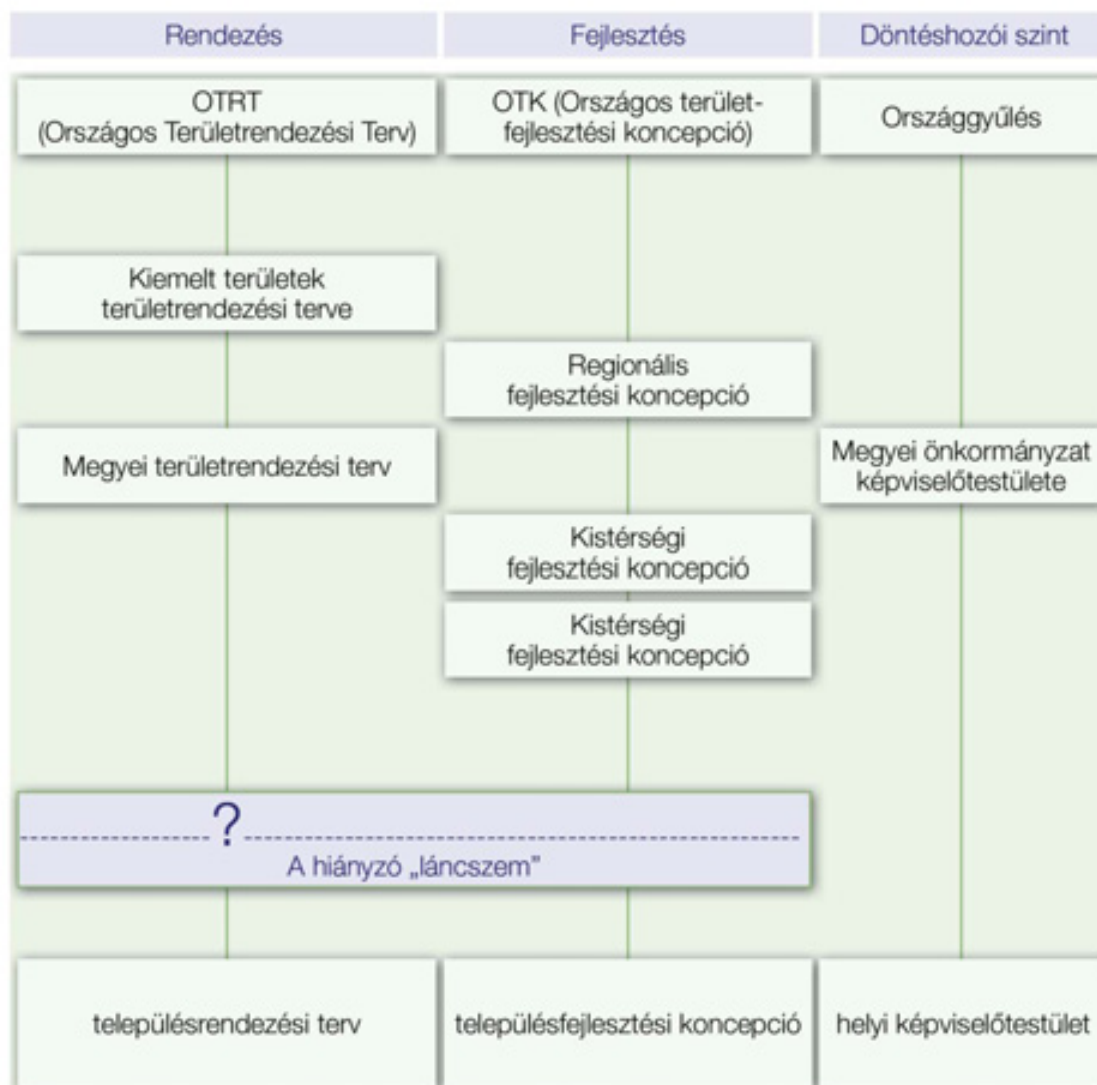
Rendezés

Fejlesztés

Döntéshozói szint

OTRT
(Országos Területrendezési Terv)

OTK (Országos terület-
fejlesztési koncepció)

Országgyűlés

Kiemelt területek
területrendezési terve

Regionális
fejlesztési koncepció

Megyei területrendezési terv

Megyei önkormányzat
képviselőtestülete

Kistérségi
fejlesztési koncepció

Kistérségi
fejlesztési koncepció

?

A hiányzó „láncszem"

településrendezési terv

településfejlesztési koncepció

helyi képviselőtestület